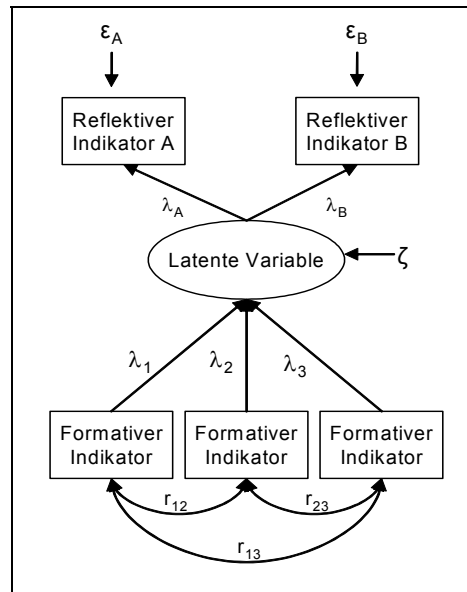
$\varepsilon_A$

$\varepsilon_B$

Reflektiver Indikator A

Reflektiver Indikator B

$\lambda_A$

$\lambda_B$

Latente Variable

$\zeta$

$\lambda_1$

$\lambda_2$

$\lambda_3$

Formativer Indikator

Formativer Indikator

Formativer Indikator

$r_{12}$

$r_{23}$

$r_{13}$